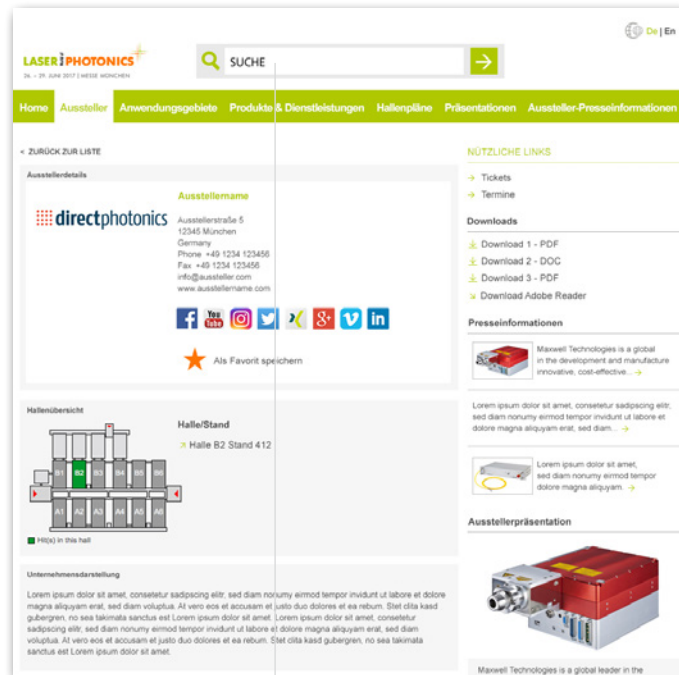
De | En

LASER PHOTONICS
26. – 29. JUNE 2017 | MESSE MÜNCHEN

SUCHE

Home Aussteller Anwendungsgebiete Produkte & Dienstleistungen Hallenpläne Präsentationen Aussteller-Presseinformationen

< ZURÜCK ZUR LISTE

Ausstellerdetails

directphotonics

Ausstellername

Ausstellerstraße 5
12345 München
Germany
Phone +49 1234 123456
Fax +49 1234 123456
info@aussteller.com
www.ausstellername.com

You Tube

Als Favorit speichern

Hallenübersicht

Halle/Stand

Halle B2 Stand 412

B1 B2 B3 B4 B5 B6
A1 A2 A3 A4 A5 A6

Hit(s) in this hall

Unternehmensdarstellung

Lorem ipsum dolor sit amet, consetetur sadipscing elitr, sed diam nonumy eirmod tempor invidunt ut labore et dolore magna aliquyam erat, sed diam voluptua. At vero eos et accusam et justo duo dolores et ea rebum. Stet clita kasd gubergren, no sea takimata sanctus est Lorem ipsum dolor sit amet. Lorem ipsum dolor sit amet, consetetur sadipscing elitr, sed diam nonumy eirmod tempor invidunt ut labore et dolore magna aliquyam erat, sed diam voluptua. At vero eos et accusam et justo duo dolores et ea rebum. Stet clita kasd gubergren, no sea takimata sanctus est Lorem ipsum dolor sit amet.

NÜTZLICHE LINKS

Tickets
Termine

Downloads

Download 1 - PDF
Download 2 - DOC
Download 3 - PDF
Download Adobe Reader

Presseinformationen

Maxwell Technologies is a global in the development and manufacture innovative, cost-effective...

Lorem ipsum dolor sit amet, consetetur sadipscing elitr, sed diam nonumy eirmod tempor invidunt ut labore et dolore magna aliquyam erat, sed diam...

Lorem ipsum dolor sit amet, sed diam nonumy eirmod tempor dolore magna aliquyam.

Ausstellerpräsentation

Maxwell Technologies is a global leader in the